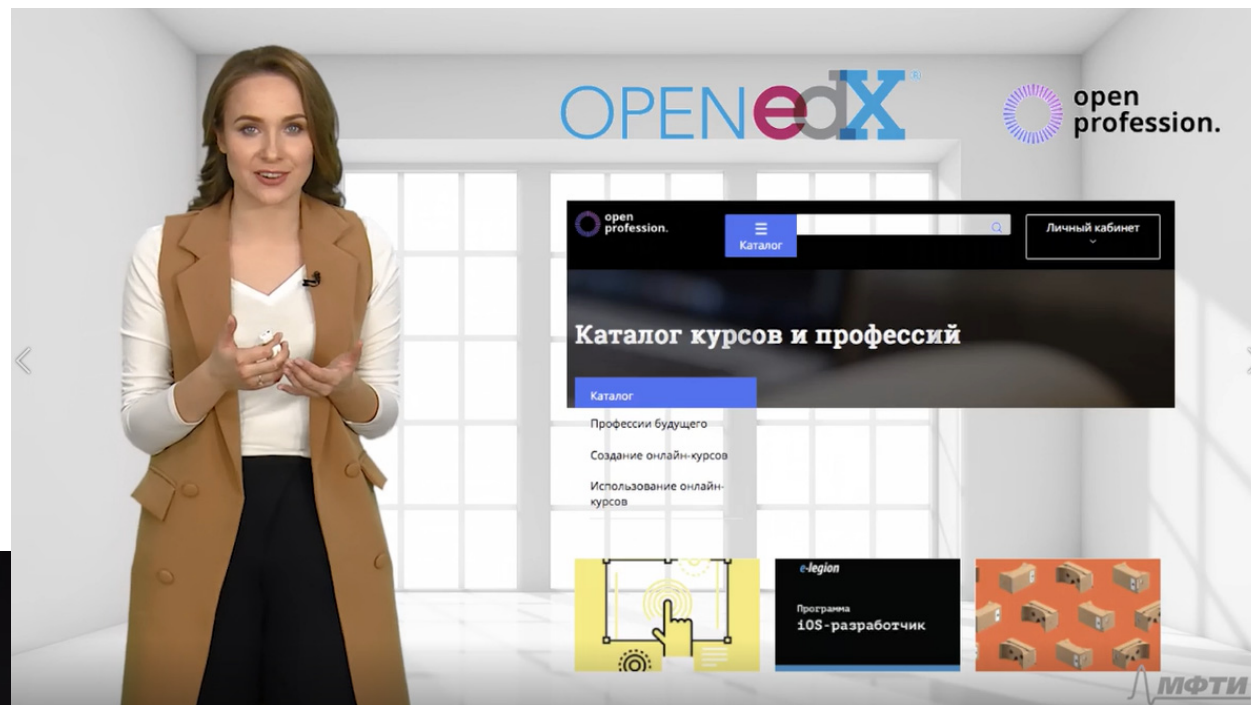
OPENedX®

open profession.

open profession.

Каталог

Личный кабинет

Каталог курсов и профессий

Каталог

Профессии будущего

Создание онлайн-курсов

Использование онлайн-курсов

e-legion

Программа
iOS-разработчик

МФТИ